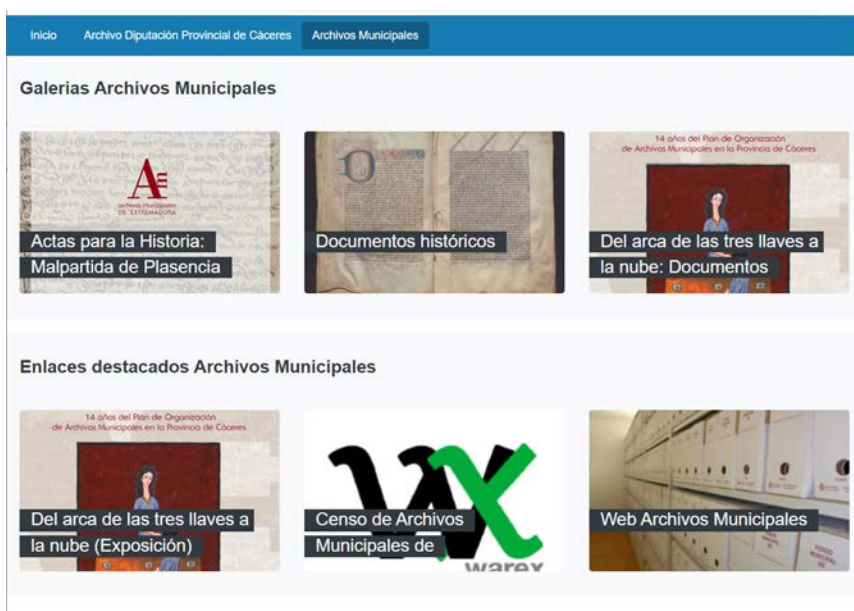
Inicio Archivo Diputación Provincial de Cáceres Archivos Municipales

Galerias Archivos Municipales

ARCHIVOS MUNICIPALES DE EXTREMADURA

Actas para la Historia: Malpartida de Plasencia

Documentos históricos

14 años del Plan de Organización de Archivos Municipales en la Provincia de Cáceres

Del arca de las tres llaves a la nube: Documentos

Enlaces destacados Archivos Municipales

14 años del Plan de Organización de Archivos Municipales en la Provincia de Cáceres

Del arca de las tres llaves a la nube (Exposición)

Censo de Archivos Municipales de

warex

Web Archivos Municipales